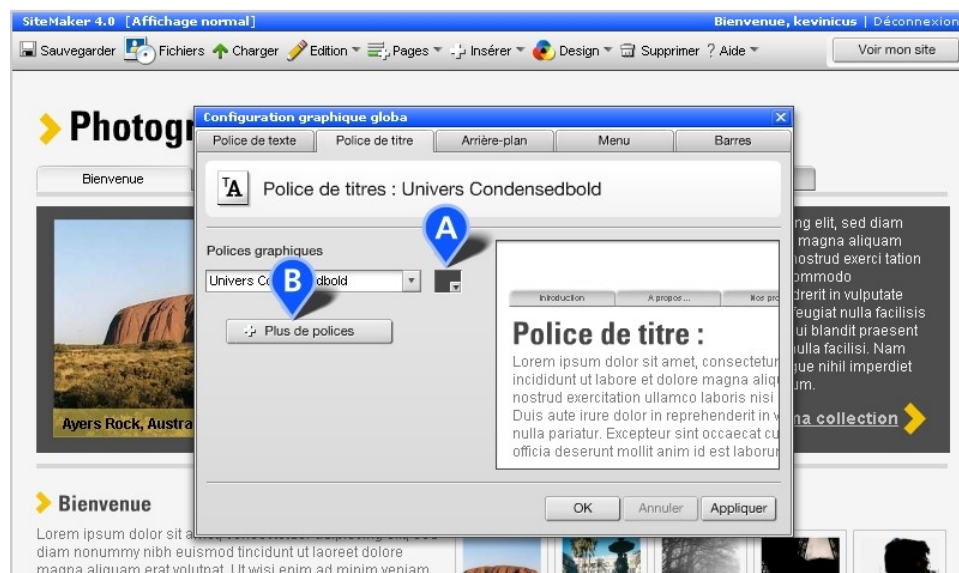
SiteMaker 4.0 [Affichage normal]
Bienvenue, kevinicus | Déconnexion

Sauvegarder Fichiers Charger Edition Pages Insérer Design Supprimer ? Aide
Voir mon site

Photogr

Bienvenue

Configuration graphique globa

Police de texte | Police de titre | Arrière-plan | Menu | Barres

Police de titres : Univers Condensedbold

Polices graphiques

Univers Co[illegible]dbold

A

B

Plus de polices

Introduction | A propos ... | Nos pro

Police de titre :

Lorem ipsum dolor sit amet, consectetur incididunt ut labore et dolore magna aliq nostrud exercitation ullamco laboris nisi Duis aute irure dolor in reprehenderit in v nulla pariatur. Excepteur sint occaecat cu officia deserunt mollit anim id est laboru

OK Annuler Appliquer

ng elit, sed diam magna aliquam nostrud exerci tation ommodo drerit in vulputate feugiat nulla facilisis ui blandit praesent ulla facilisi. Nam que nihil imperdiet um.

na collection

Ayers Rock, Austra

Bienvenue

Lorem ipsum dolor sit a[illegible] diam nonummy nibh euismod tincidunt ut laoreet dolore magna aliquam erat volutpat. Ut wisi enim ad minim veniam